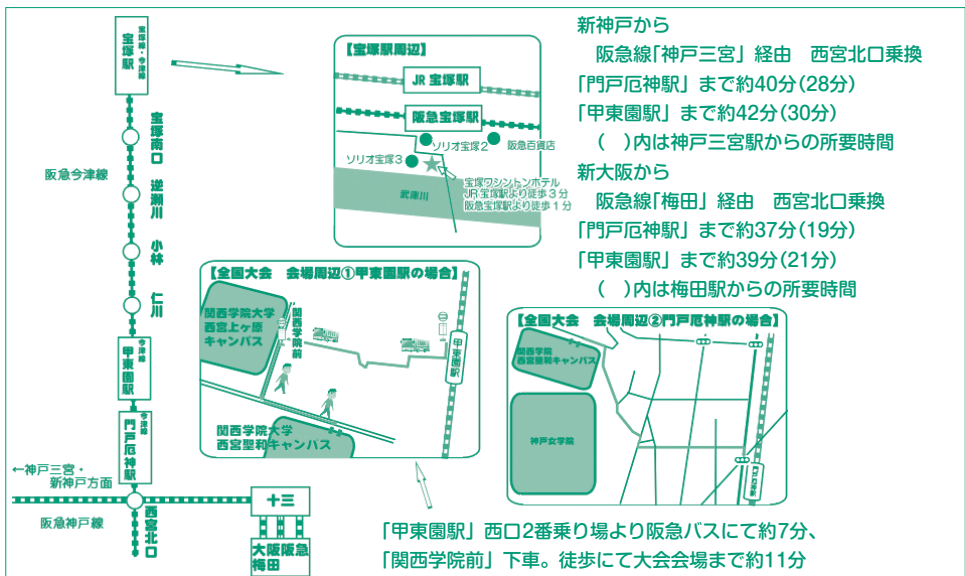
新神戸から
阪急線「神戸三宮」経由　西宮北口乗換
「門戸厄神駅」まで約40分（28分）
「甲東園駅」まで約42分（30分）
（　）内は神戸三宮駅からの所要時間
新大阪から
阪急線「梅田」経由　西宮北口乗換
「門戸厄神駅」まで約37分（19分）
「甲東園駅」まで約39分（21分）
（　）内は梅田駅からの所要時間

宝塚線・今津線
宝塚駅
宝塚南口
逆瀬川
小林
仁川
今津線
甲東園駅
今津線
門戸厄神駅
阪急今津線
←神戸三宮・新神戸方面
阪急神戸線
西宮北口
十三
大阪阪急梅田

【宝塚駅周辺】
JR 宝塚駅
阪急宝塚駅
ソリオ宝塚2
阪急百貨店
ソリオ宝塚3
宝塚ワシントンホテル
JR宝塚駅より徒歩3分
阪急宝塚駅より徒歩1分
武庫川

【全国大会　会場周辺①甲東園駅の場合】
関西学院大学
西宮上ヶ原キャンパス
関西学院前
甲東園駅
関西学院大学
西宮聖和キャンパス

【全国大会　会場周辺②門戸厄神駅の場合】
関西学院
西宮聖和キャンパス
神戸女学院
門戸厄神駅

「甲東園駅」西口2番乗り場より阪急バスにて約7分、
「関西学院前」下車。徒歩にて大会会場まで約11分